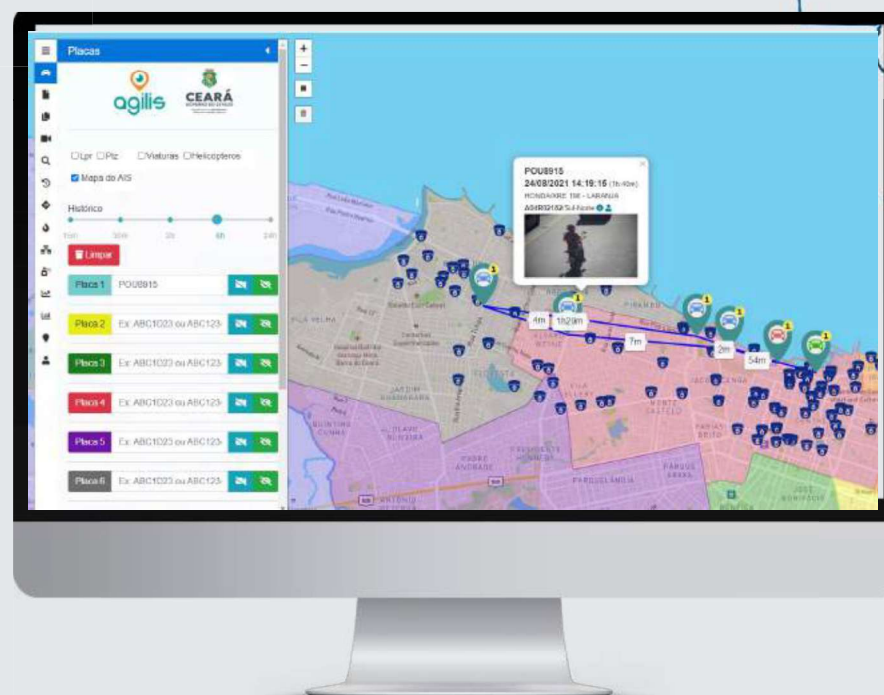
Placas

agilis

CEARÁ
GOVERNO DO ESTADO

Lpr Ptz Viaturas Helicópteros

Mapa do AIS

Histórico

15m 30m 2h 6h 24h

Limpar

Placa 1 POU8915

Placa 2 Ex: ABC1D23 ou ABC123-

Placa 3 Ex: ABC1D23 ou ABC123-

Placa 4 Ex: ABC1D23 ou ABC123-

Placa 5 Ex: ABC1D23 ou ABC123-

Placa 6 Ex: ABC1D23 ou ABC123-

+
−

POU8915
24/08/2021 14:19:15 (1h 40m)
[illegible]

4m 1h29m 7m 2m 54m

1 1 1 1 1

VILA VELHA
JARDIM GUANABARA
FLORESTA
ALVARO WEYNE
CARLITO PAMPLONA
PRESIDENTE KENNEDY
PADRE ANDRADE
ANTÔNIO BEZERRA
PARQUELÂNDIA
PARQUE ARAXÁ
VILA ELLERY
MONTE CASTELO
FARIAS BRITO
JACARECANGA
JOSÉ BONIFÁCIO
PIRAMBU